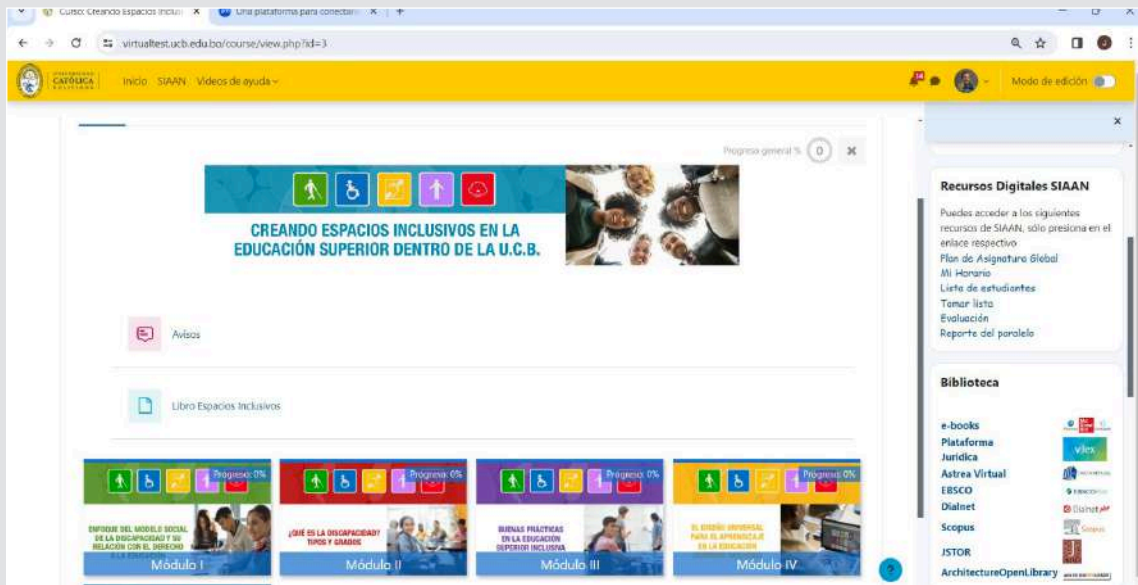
Curso: Creando Espacios Inclu ×
Una plataforma para conectar ×
+

virtualtest.ucb.edu.bo/course/view.php?id=3

UNIVERSIDAD CATÓLICA BOLIVIANA
Inicio SIAAN Videos de ayuda

Modo de edición

Progreso general % 0

CREANDO ESPACIOS INCLUSIVOS EN LA EDUCACIÓN SUPERIOR DENTRO DE LA U.C.B.

Avisos

Libro Espacios Inclusivos

Progreso: 0%
ENFOQUE DEL MODELO SOCIAL DE LA DISCAPACIDAD Y SU RELACIÓN CON EL DERECHO A LA EDUCACIÓN
Módulo I

Progreso: 0%
¿QUÉ ES LA DISCAPACIDAD? TIPOS Y GRADOS
Módulo II

Progreso: 0%
BUENAS PRÁCTICAS EN LA EDUCACIÓN SUPERIOR INCLUSIVA
Módulo III

Progreso: 0%
EL DISEÑO UNIVERSAL PARA EL APRENDIZAJE EN LA EDUCACIÓN
Módulo IV

×

Recursos Digitales SIAAN
Puedes acceder a los siguientes recursos de SIAAN, sólo presiona en el enlace respectivo
Plan de Asignatura Global
Mi Horario
Lista de estudiantes
Tomar lista
Evaluación
Reporte del paralelo

Biblioteca
e-books
Plataforma Jurídica
vlex
Astrea Virtual
EBSCO
Dialnet
Dialnet
Scopus
Scopus
JSTOR
ArchitectureOpenLibrary

?